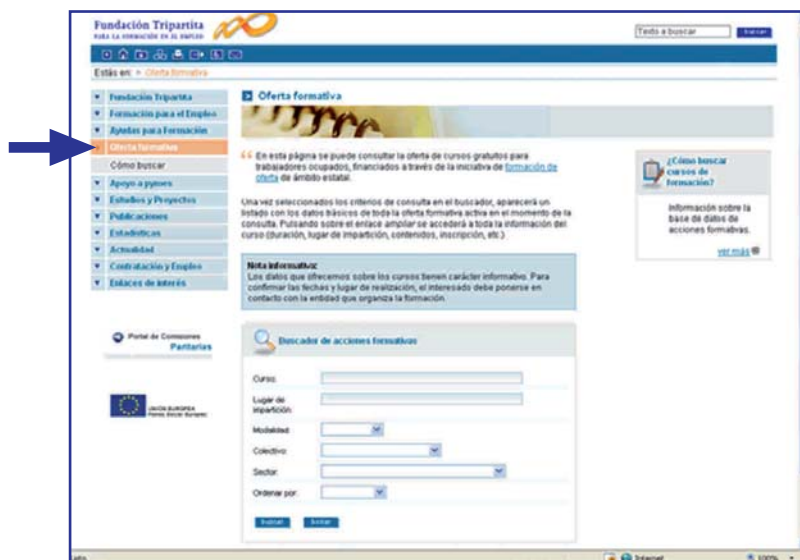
Fundación Tripartita
PARA LA FORMACIÓN EN EL EMPLEO

Texto a buscar
Buscar

Estás en: > Oferta formativa

Fundación Tripartita
Formación para el Empleo
Ayudas para Formación
Oferta formativa
Cómo buscar
Apoyo a pymes
Estudios y Proyectos
Publicaciones
Estadísticas
Actualidad
Contratación y Empleo
Enlaces de interés

Portal de Comisiones Paritarias

UNIÓN EUROPEA
Fondo Social Europeo

Oferta formativa

En esta página se puede consultar la oferta de cursos gratuitos para trabajadores ocupados, financiados a través de la iniciativa de formación de oferta de ámbito estatal.

Una vez seleccionados los criterios de consulta en el buscador, aparecerá un listado con los datos básicos de toda la oferta formativa activa en el momento de la consulta. Pulsando sobre el enlace ampliar se accederá a toda la información del curso (duración, lugar de impartición, contenidos, inscripción, etc.)

Nota informativa:
Los datos que ofrecemos sobre los cursos tienen carácter informativo. Para confirmar las fechas y lugar de realización, el interesado debe ponerse en contacto con la entidad que organiza la formación.

¿Cómo buscar cursos de formación?
Información sobre la base de datos de acciones formativas.
ver más

Buscador de acciones formativas

Curso:
Lugar de impartición:
Modalidad:
Colectivo:
Sector:
Ordenar por:

Buscar
Borrar

Internet
100%